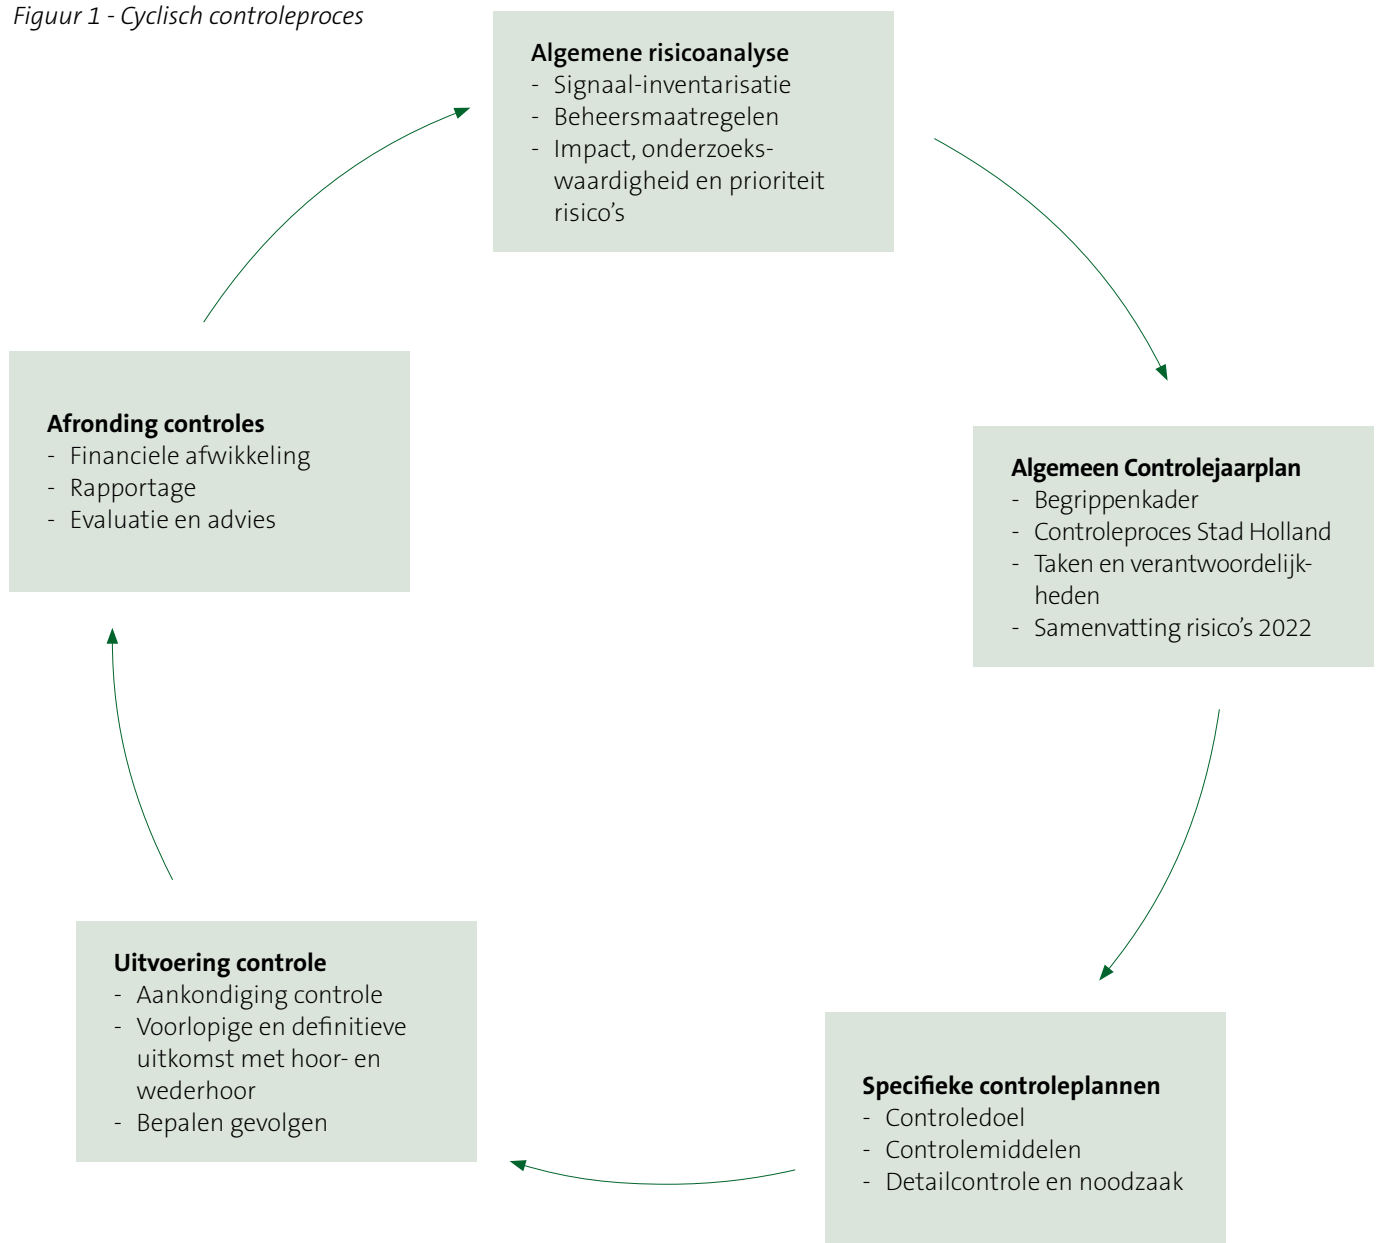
*Figuur 1 - Cyclisch controleproces*

**Algemene risicoanalyse**
- Signaal-inventarisatie
- Beheersmaatregelen
- Impact, onderzoekswaardigheid en prioriteit risico's

**Algemeen Controlejaarplan**
- Begrippenkader
- Controleproces Stad Holland
- Taken en verantwoordelijkheden
- Samenvatting risico's 2022

**Specifieke controleplannen**
- Controledoel
- Controlemiddelen
- Detailcontrole en noodzaak

**Uitvoering controle**
- Aankondiging controle
- Voorlopige en definitieve uitkomst met hoor- en wederhoor
- Bepalen gevolgen

**Afronding controles**
- Financiele afwikkeling
- Rapportage
- Evaluatie en advies